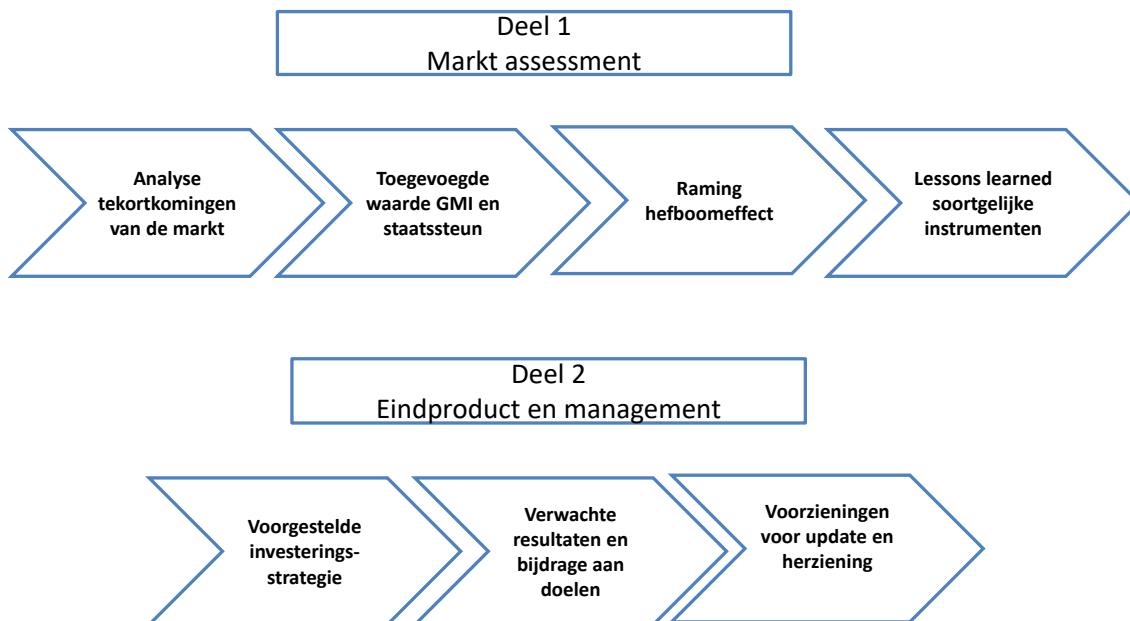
Deel 1
Markt assessment

Analyse tekortkomingen van de markt

Toegevoegde waarde GMI en staatssteun

Raming hefboomeffect

Lessons learned soortgelijke instrumenten

Deel 2
Eindproduct en management

Voorgestelde investerings-strategie

Verwachte resultaten en bijdrage aan doelen

Voorzieningen voor update en herziening